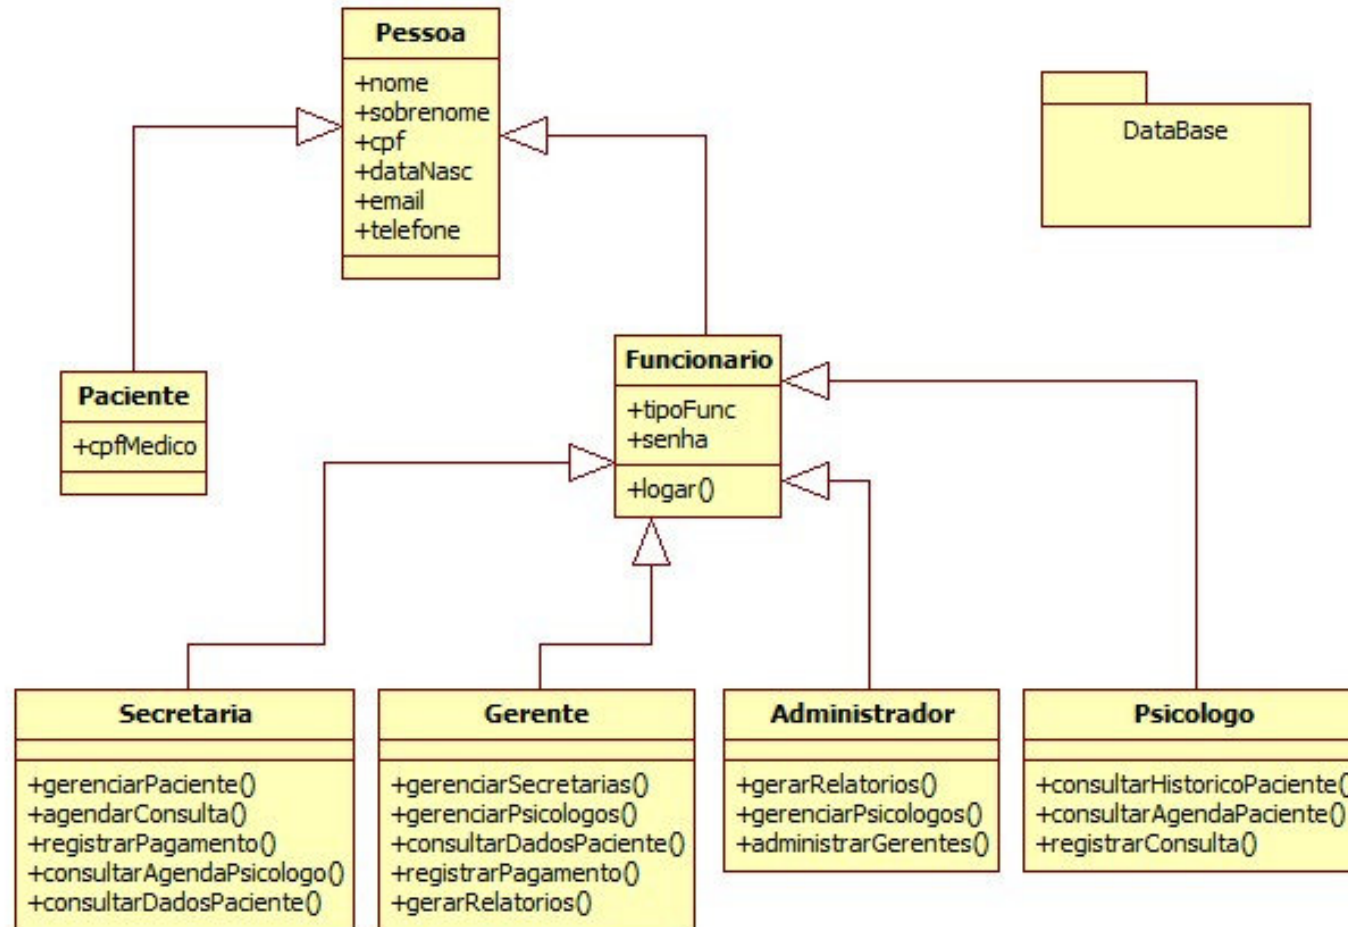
Pessoa

+nome
+sobrenome
+cpf
+dataNasc
+email
+telefone

DataBase

Paciente

+cpfMedico

Funcionario

+tipoFunc
+senha

+logar()

Secretaria

+gerenciarPaciente()
+agendarConsulta()
+registrarPagamento()
+consultarAgendaPsicologo()
+consultarDadosPaciente()

Gerente

+gerenciarSecretarias()
+gerenciarPsicologos()
+consultarDadosPaciente()
+registrarPagamento()
+gerarRelatorios()

Administrador

+gerarRelatorios()
+gerenciarPsicologos()
+administrarGerentes()

Psicologo

+consultarHistoricoPaciente(
+consultarAgendaPaciente()
+registrarConsulta()